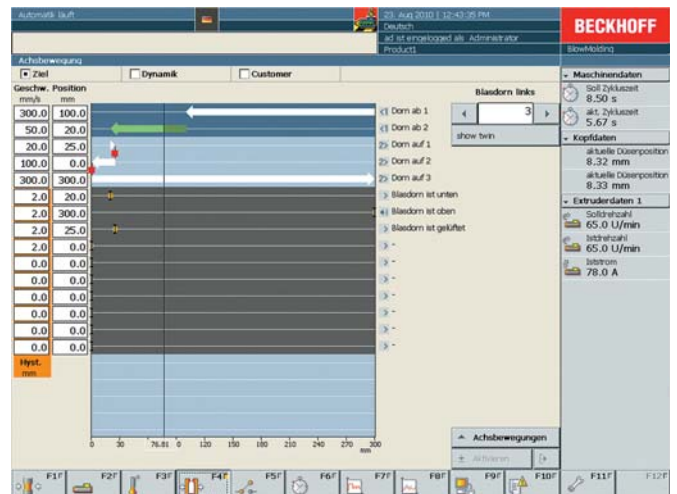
Automatik läuft

23. Aug 2010 | 12:43:35 PM
Deutsch
ad ist eingeloggt als Administrator
Product1

BECKHOFF
BlowMolding

Achsbewegung

Ziel | Dynamik | Customer

Geschw. Position
mm/s mm

| Geschw. | Position |
|---|---|
| 300.0 | 100.0 |
| 50.0 | 20.0 |
| 20.0 | 25.0 |
| 100.0 | 0.0 |
| 300.0 | 300.0 |
| 2.0 | 20.0 |
| 2.0 | 300.0 |
| 2.0 | 25.0 |
| 2.0 | 0.0 |
| 0.0 | 0.0 |
| 0.0 | 0.0 |
| 0.0 | 0.0 |
| 0.0 | 0.0 |
| 0.0 | 0.0 |
| 0.0 | 0.0 |

Hyst.
mm

Dorn ab 1
Dorn ab 2
Dorn auf 1
Dorn auf 2
Dorn auf 3
Blasdorn ist unten
Blasdorn ist oben
Blasdorn ist gelüftet
-
-
-
-
-
-
-

Blasdorn links
3
show twin

0 30 76.81 0 120 150 180 210 240 270 300
mm

Achsbewegungen
Aktivieren

Maschinendaten
Soll Zykluszeit
8.50 s
akt. Zykluszeit
5.67 s
Kopfdaten
aktuelle Düsenposition
8.32 mm
aktuelle Düsenposition
8.33 mm
Extruderdaten 1
Solldrehzahl
65.0 U/min
Istdrehzahl
65.0 U/min
Iststrom
78.0 A

F1 F2 F3 F4 F5 F6 F7 F8 F9 F10 F11 F12